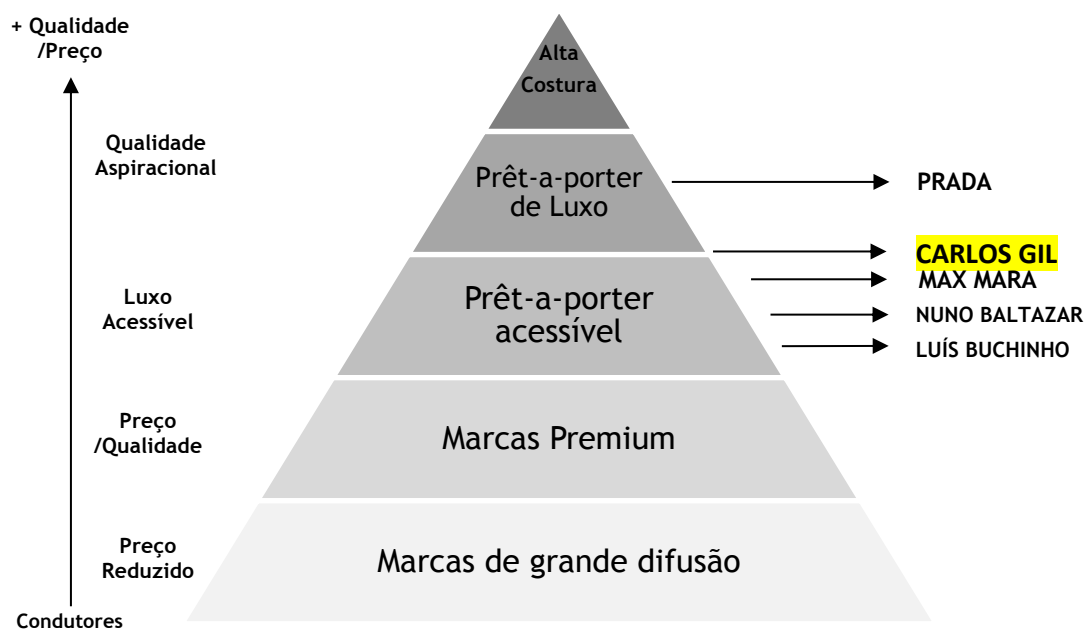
+ Qualidade /Preço

Qualidade Aspiracional

Luxo Acessível

Preço /Qualidade

Preço Reduzido

Condutores

Alta Costura

Prêt-a-porter de Luxo

Prêt-a-porter acessível

Marcas Premium

Marcas de grande difusão

PRADA

CARLOS GIL

MAX MARA

NUNO BALTAZAR

LUÍS BUCHINHO